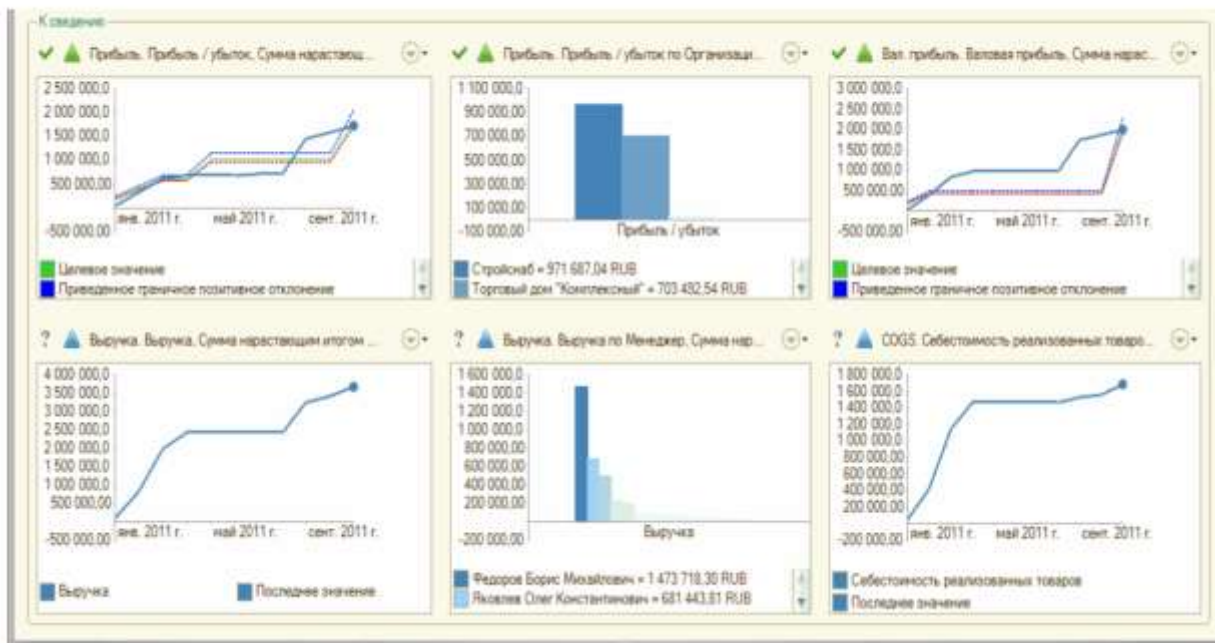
К сведению

Прибыль. Прибыль / убыток, Сумма нарастающ...

2 500 000,0
2 000 000,0
1 500 000,0
1 000 000,0
500 000,0
-500 000,0

янв. 2011 г. май 2011 г. сент. 2011 г.

Целевое значение
Приведенное граничное позитивное отклонение

Прибыль. Прибыль / убыток по Организаци...

1 100 000,0
900 000,0
700 000,0
500 000,0
300 000,0
100 000,0
-100 000,0

Прибыль / убыток

Стройснаб = 971 687,04 RUB
Торговый дом "Комплексный" = 703 492,54 RUB

Вал. прибыль. Валовая прибыль, Сумма нарас...

3 000 000,0
2 500 000,0
2 000 000,0
1 500 000,0
1 000 000,0
500 000,0
-500 000,0

янв. 2011 г. май 2011 г. сент. 2011 г.

Целевое значение
Приведенное граничное позитивное отклонение

? Выручка. Выручка, Сумма нарастающим итогом ...

4 000 000,0
3 500 000,0
3 000 000,0
2 500 000,0
2 000 000,0
1 500 000,0
1 000 000,0
500 000,0
-500 000,0

янв. 2011 г. май 2011 г. сент. 2011 г.

Выручка
Последнее значение

? Выручка. Выручка по Менеджер, Сумма нар...

1 600 000,0
1 400 000,0
1 200 000,0
1 000 000,0
800 000,0
600 000,0
400 000,0
200 000,0
-200 000,0

Выручка

Федоров Борис Михайлович = 1 473 718,30 RUB
Яковлев Олег Константинович = 681 443,81 RUB

? COGS. Себестоимость реализованных товаро...

1 800 000,0
1 600 000,0
1 400 000,0
1 200 000,0
1 000 000,0
800 000,0
600 000,0
400 000,0
200 000,0
-200 000,0

янв. 2011 г. май 2011 г. сент. 2011 г.

Себестоимость реализованных товаров
Последнее значение